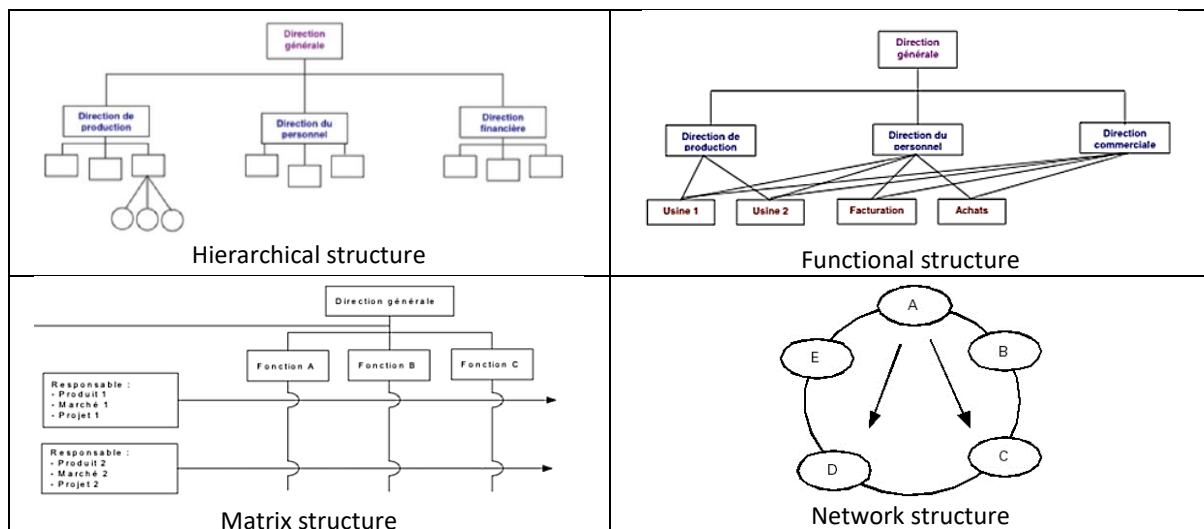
| | |
|---|---|
| Direction générale<br>Direction de production<br>Direction du personnel<br>Direction financière<br>Hierarchical structure | Direction générale<br>Direction de production<br>Direction du personnel<br>Direction commerciale<br>Usine 1<br>Usine 2<br>Facturation<br>Achats<br>Functional structure |
| Direction générale<br>Fonction A<br>Fonction B<br>Fonction C<br>Responsable :<br>- Produit 1<br>- Marché 1<br>- Projet 1<br>Responsable :<br>- Produit 2<br>- Marché 2<br>- Projet 2<br>Matrix structure | A<br>B<br>C<br>D<br>E<br>Network structure |